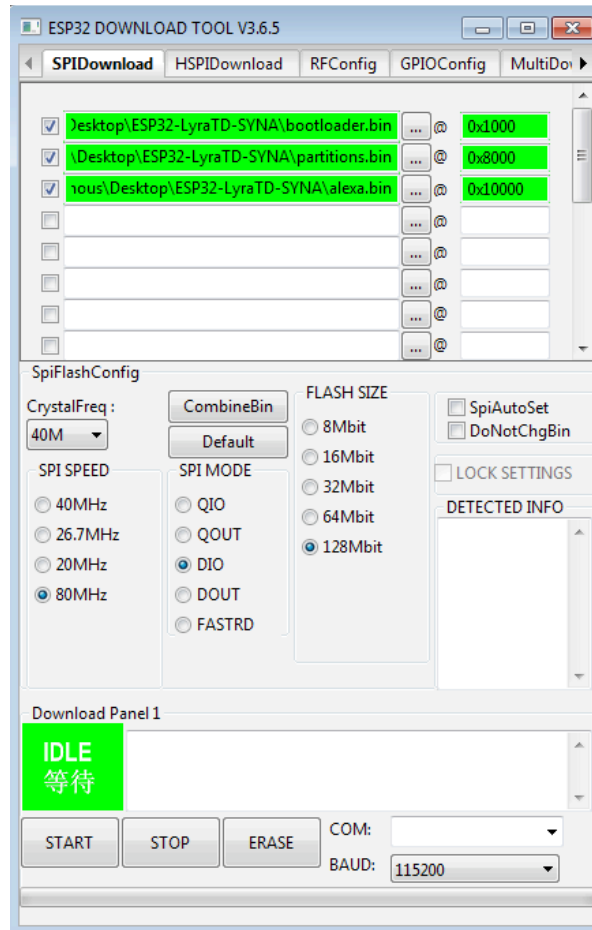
ESP32 DOWNLOAD TOOL V3.6.5

SPIDownload | HSPIDownload | RFConfig | GPIOConfig | MultiDo

Desktop\ESP32-LyraTD-SYNA\bootloader.bin ... @ 0x1000
\Desktop\ESP32-LyraTD-SYNA\partitions.bin ... @ 0x8000
nous\Desktop\ESP32-LyraTD-SYNA\alexa.bin ... @ 0x10000
... @
... @
... @
... @
... @

SpiFlashConfig

CrystalFreq :
40M

CombineBin
Default

FLASH SIZE
8Mbit
16Mbit
32Mbit
64Mbit
128Mbit

SpiAutoSet
DoNotChgBin

LOCK SETTINGS

DETECTED INFO

SPI SPEED
40MHz
26.7MHz
20MHz
80MHz

SPI MODE
QIO
QOUT
DIO
DOUT
FASTRD

Download Panel 1

IDLE
等待

START
STOP
ERASE
COM:
BAUD:
115200